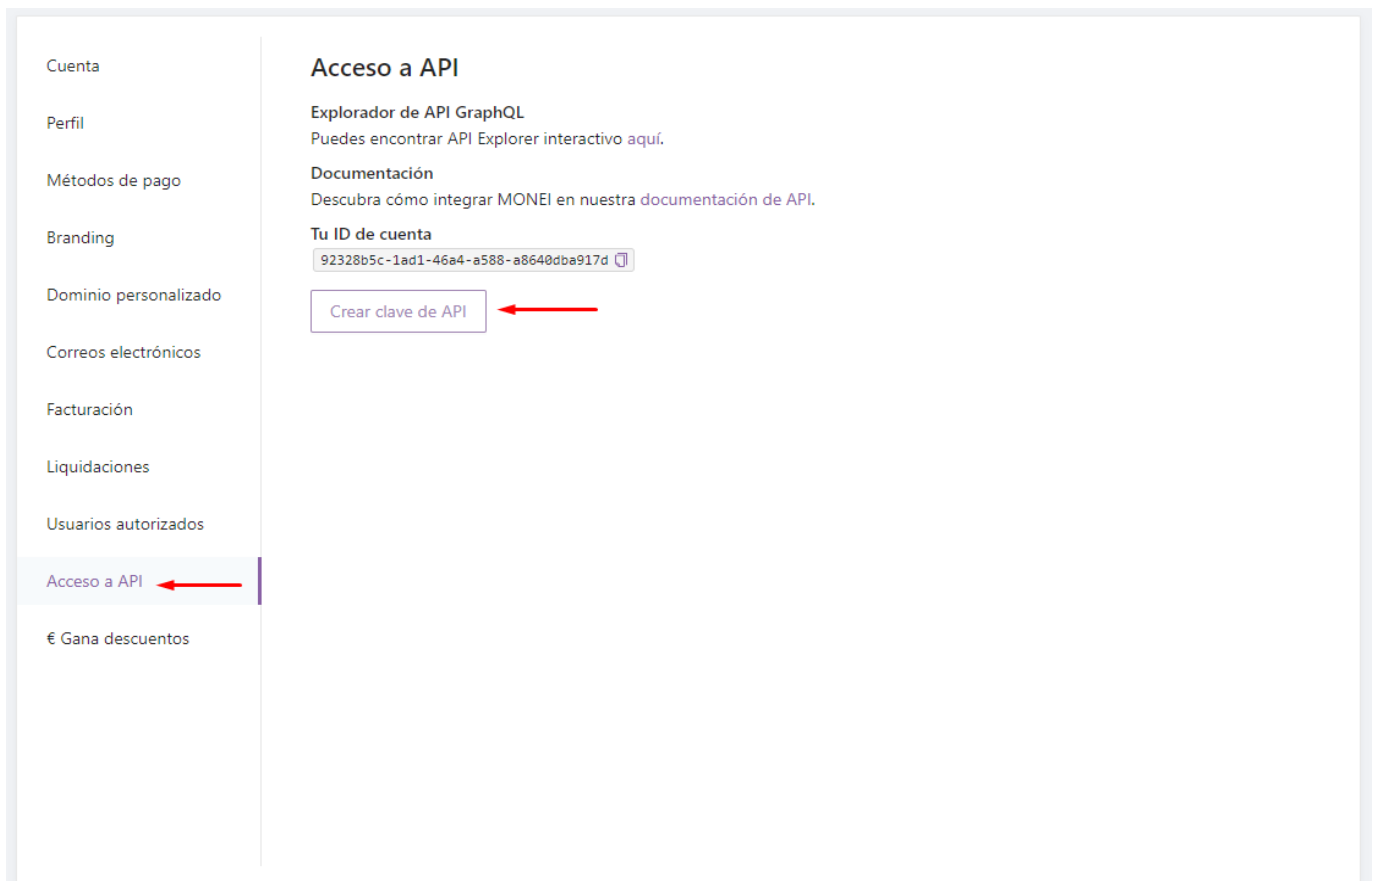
Cuenta

Perfil

Métodos de pago

Branding

Dominio personalizado

Correos electrónicos

Facturación

Liquidaciones

Usuarios autorizados

Acceso a API

€ Gana descuentos

Acceso a API

Explorador de API GraphQL
Puedes encontrar API Explorer interactivo aquí.

Documentación
Descubra cómo integrar MONEI en nuestra documentación de API.

Tu ID de cuenta
92328b5c-1ad1-46a4-a588-a8640dba917d

Crear clave de API